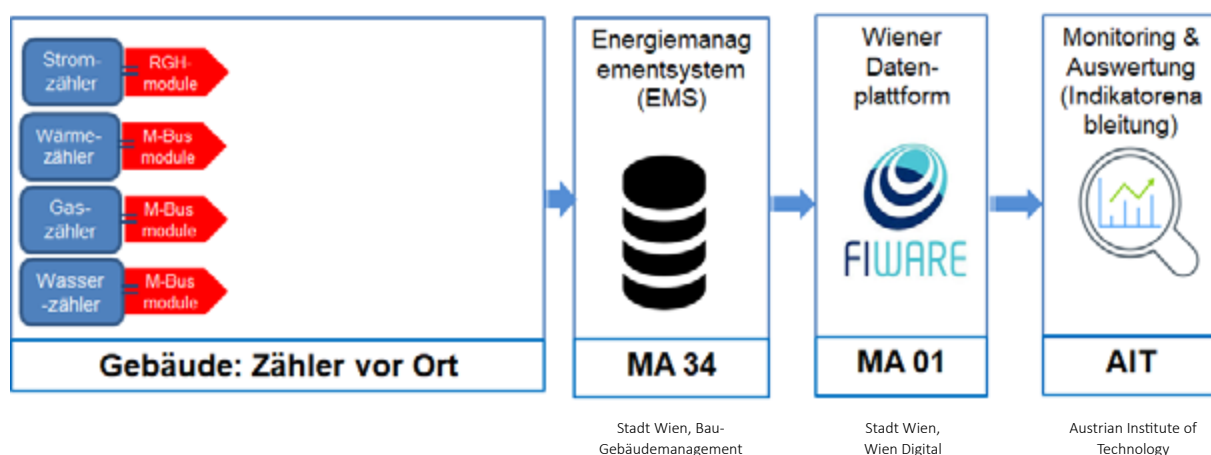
Strom-zähler
RGH-module
Wärme-zähler
M-Bus module
Gas-zähler
M-Bus module
Wasser-zähler
M-Bus module
Gebäude: Zähler vor Ort

Energiemanagementsystem (EMS)
MA 34
Stadt Wien, Bau-Gebäudemanagement

Wiener Datenplattform
FIWARE
MA 01
Stadt Wien, Wien Digital

Monitoring & Auswertung (Indikatorenableitung)
AIT
Austrian Institute of Technology